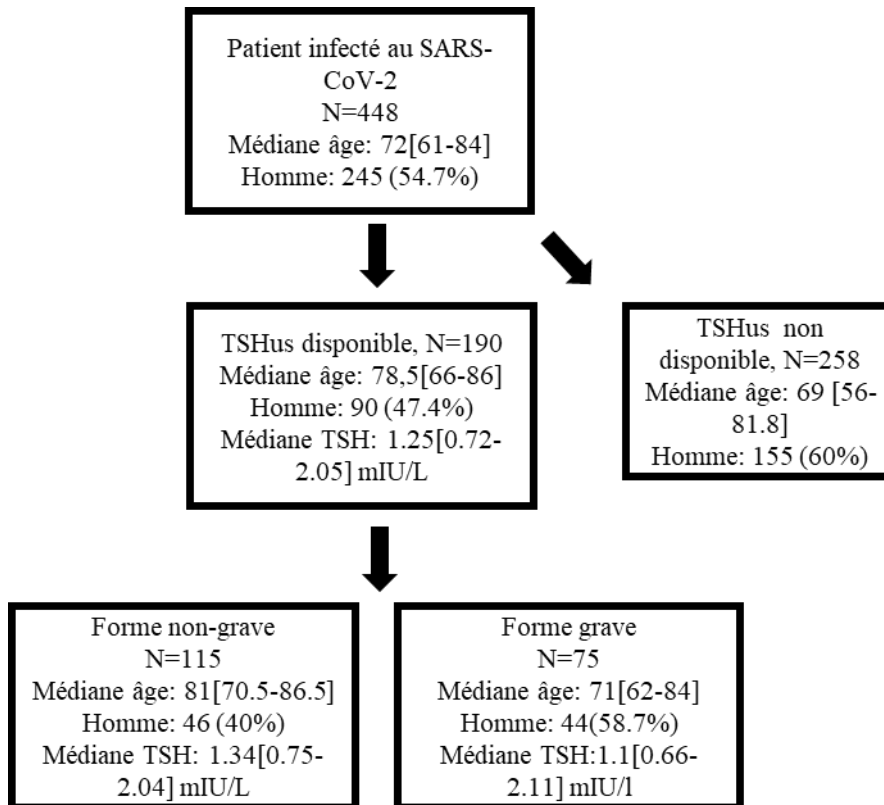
Patient infecté au SARS-CoV-2
N=448
Médiane âge: 72[61-84]
Homme: 245 (54.7%)

TSHus disponible, N=190
Médiane âge: 78,5[66-86]
Homme: 90 (47.4%)
Médiane TSH: 1.25[0.72-2.05] mIU/L

TSHus non disponible, N=258
Médiane âge: 69 [56-81.8]
Homme: 155 (60%)

Forme non-grave
N=115
Médiane âge: 81[70.5-86.5]
Homme: 46 (40%)
Médiane TSH: 1.34[0.75-2.04] mIU/L

Forme grave
N=75
Médiane âge: 71[62-84]
Homme: 44(58.7%)
Médiane TSH:1.1[0.66-2.11] mIU/l